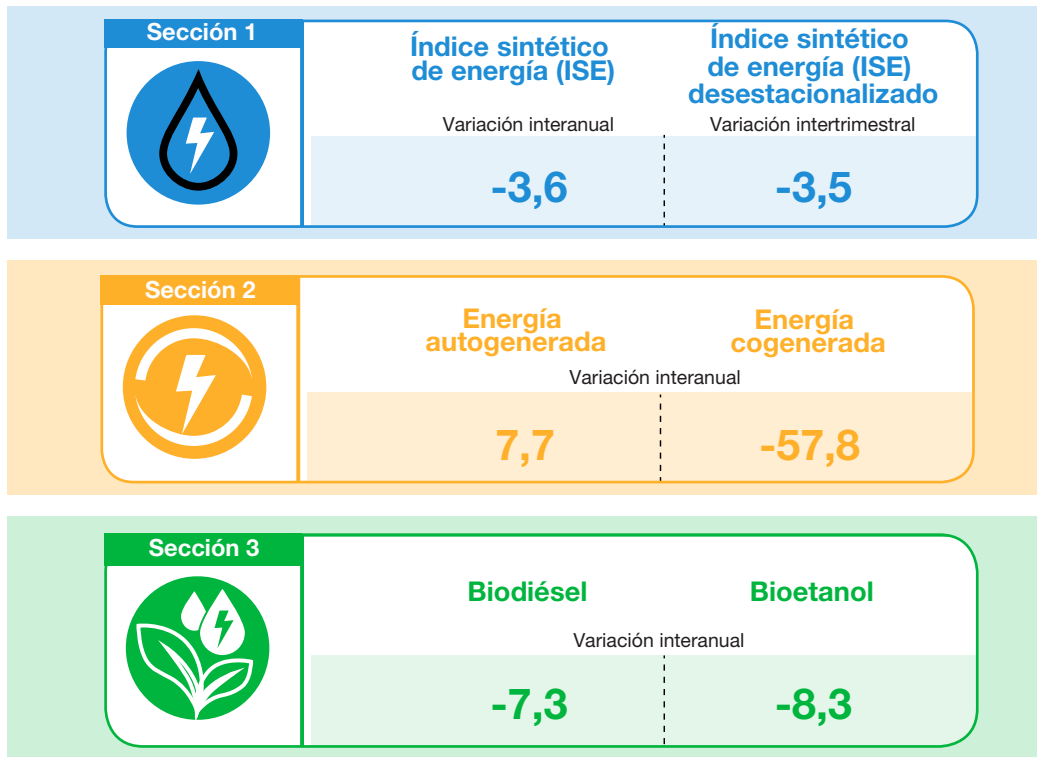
Sección 1

Índice sintético de energía (ISE)

Variación interanual

-3,6

Índice sintético de energía (ISE) desestacionalizado

Variación intertrimestral

-3,5

Sección 2

Energía autogenerada

Energía cogenerada

Variación interanual

7,7

-57,8

Sección 3

Biodiésel

Bioetanol

Variación interanual

-7,3

-8,3